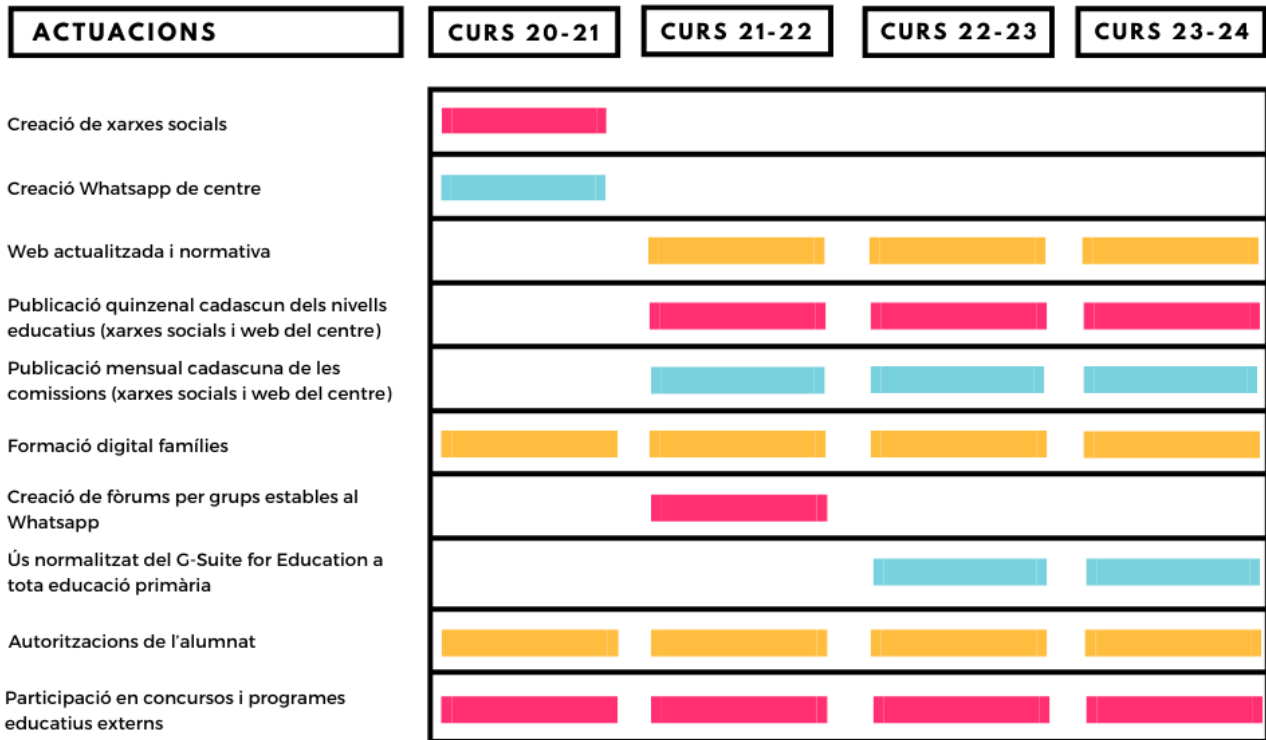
| ACTUACIONS | CURS 20-21 | CURS 21-22 | CURS 22-23 | CURS 23-24 |
|---|---|---|---|---|
| Creació de xarxes socials | | | | |
| Creació Whatsapp de centre | | | | |
| Web actualitzada i normativa | | | | |
| Publicació quinzenal cadascun dels nivells educatius (xarxes socials i web del centre) | | | | |
| Publicació mensual cadascuna de les comissions (xarxes socials i web del centre) | | | | |
| Formació digital famílies | | | | |
| Creació de fòrums per grups estables al Whatsapp | | | | |
| Ús normalitzat del G-Suite for Education a tota educació primària | | | | |
| Autoritzacions de l'alumnat | | | | |
| Participació en concursos i programes educatius externs | | | | |